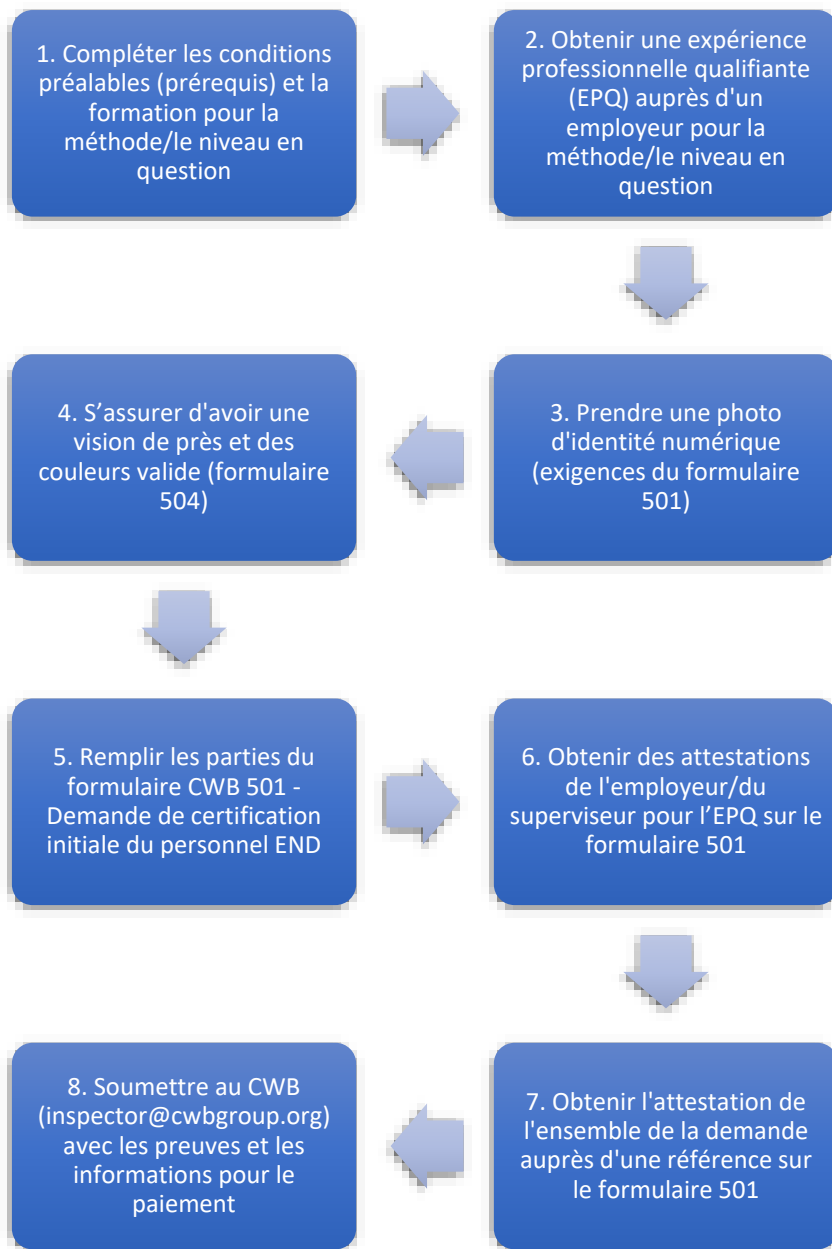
1. Compléter les conditions préalables (prérequis) et la formation pour la méthode/le niveau en question

2. Obtenir une expérience professionnelle qualifiante (EPQ) auprès d'un employeur pour la méthode/le niveau en question

3. Prendre une photo d'identité numérique (exigences du formulaire 501)

4. S’assurer d'avoir une vision de près et des couleurs valide (formulaire 504)

5. Remplir les parties du formulaire CWB 501 - Demande de certification initiale du personnel END

6. Obtenir des attestations de l'employeur/du superviseur pour l’EPQ sur le formulaire 501

7. Obtenir l'attestation de l'ensemble de la demande auprès d'une référence sur le formulaire 501

8. Soumettre au CWB (inspector@cwbgroup.org) avec les preuves et les informations pour le paiement